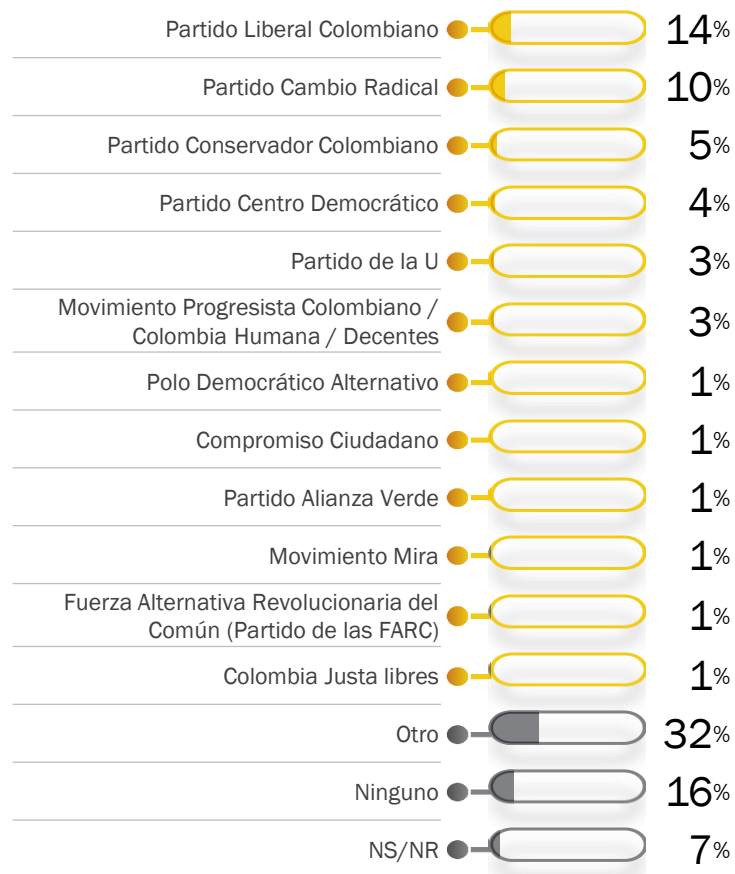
Partido Liberal Colombiano 14%

Partido Cambio Radical 10%

Partido Conservador Colombiano 5%

Partido Centro Democrático 4%

Partido de la U 3%

Movimiento Progresista Colombiano / Colombia Humana / Decentes 3%

Polo Democrático Alternativo 1%

Compromiso Ciudadano 1%

Partido Alianza Verde 1%

Movimiento Mira 1%

Fuerza Alternativa Revolucionaria del Común (Partido de las FARC) 1%

Colombia Justa libres 1%

Otro 32%

Ninguno 16%

NS/NR 7%